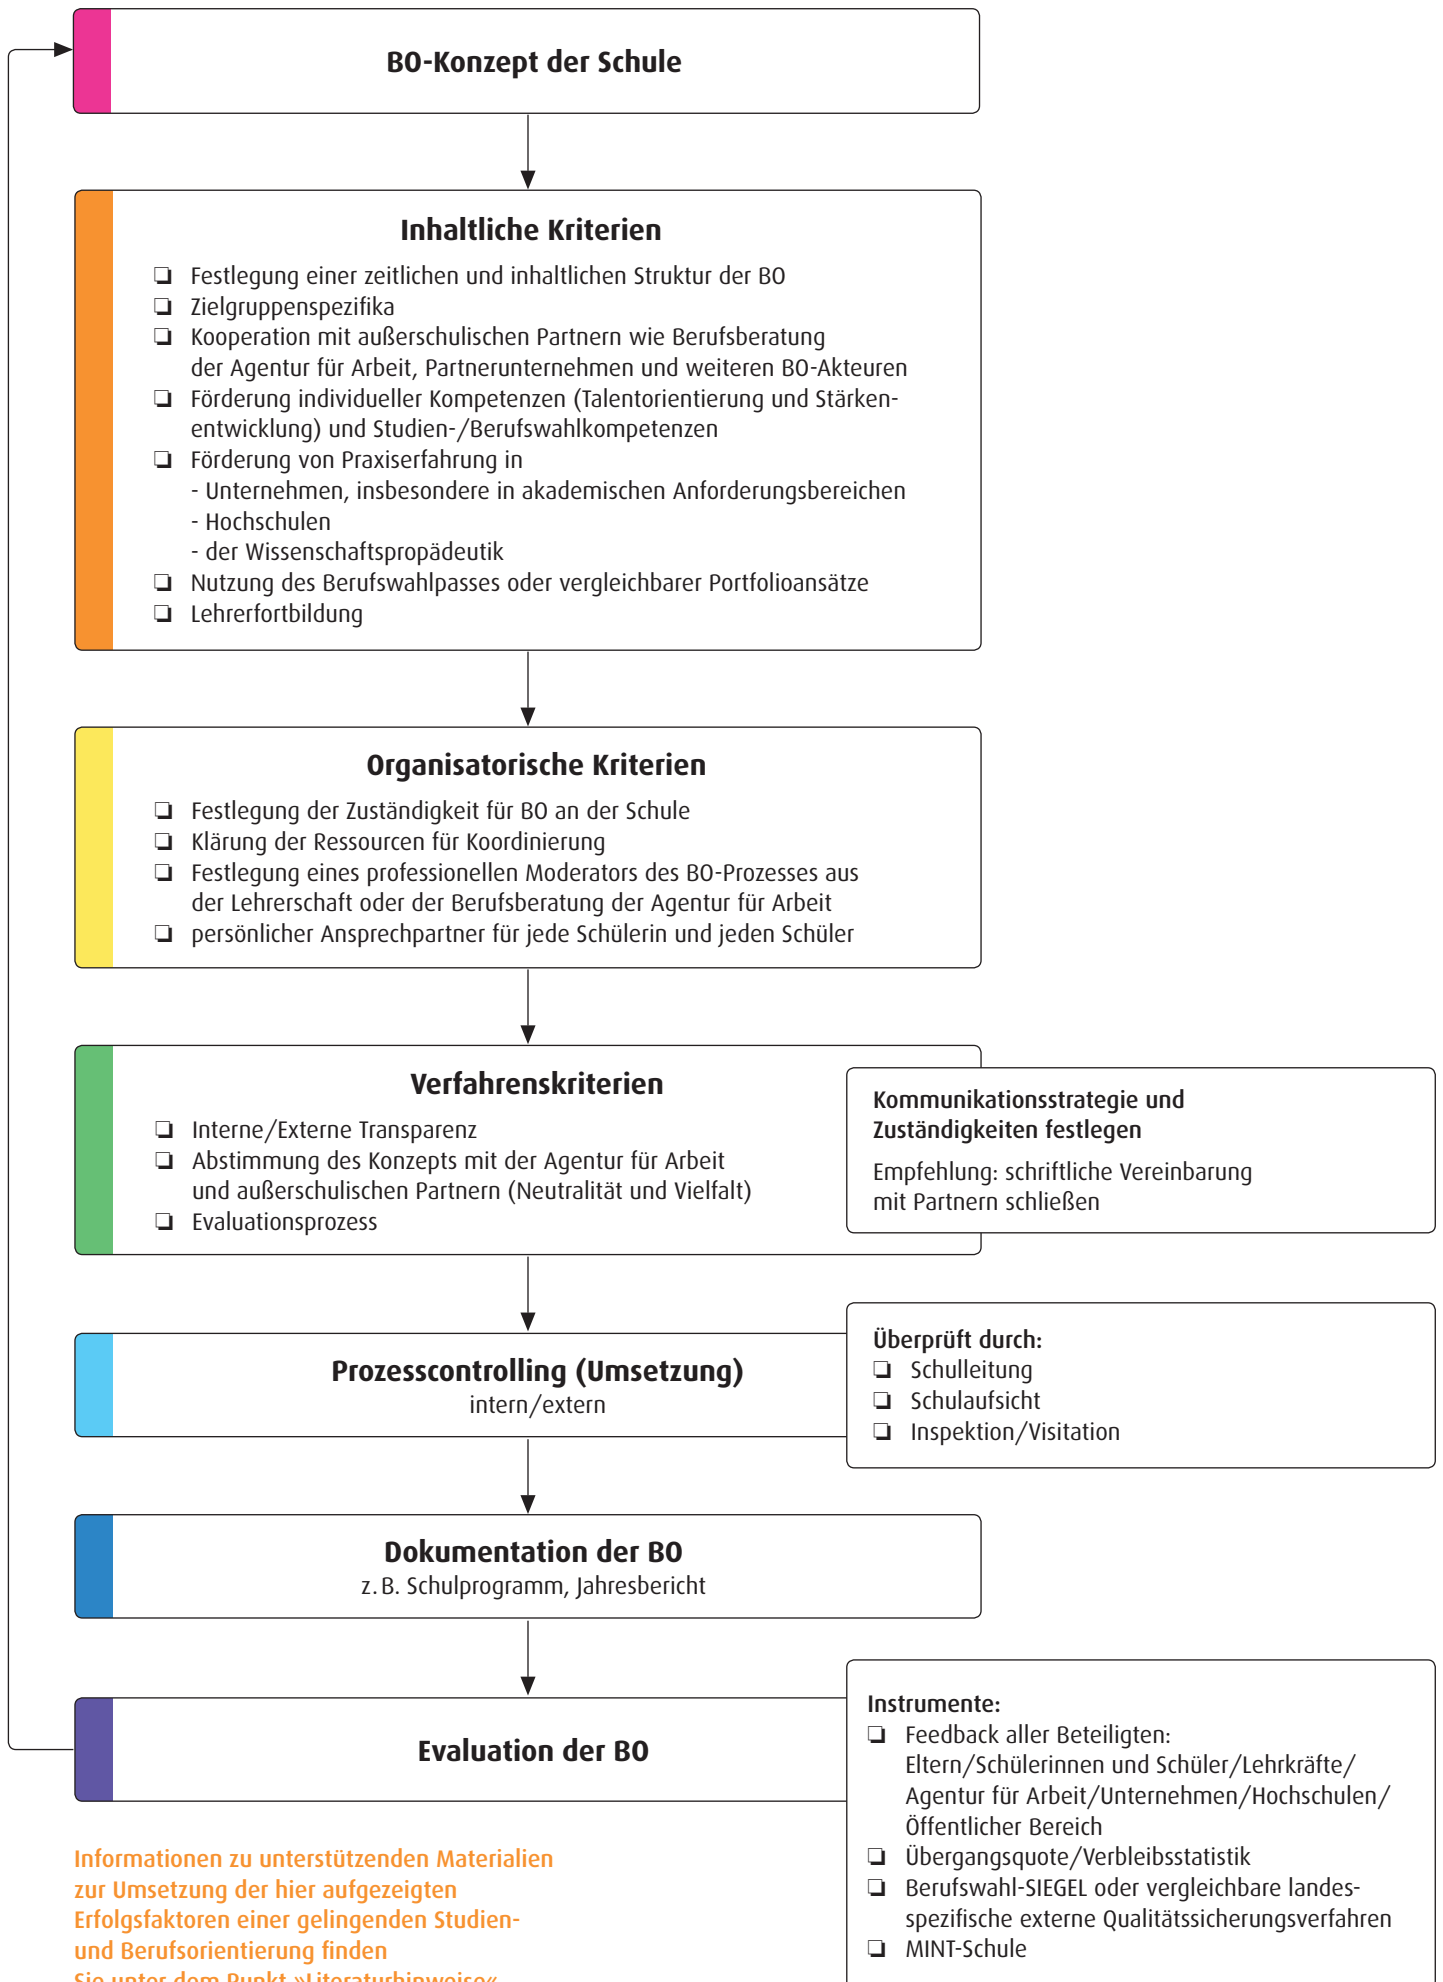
BO-Konzept der Schule

Inhaltliche Kriterien

❑ Festlegung einer zeitlichen und inhaltlichen Struktur der BO
❑ Zielgruppenspezifika
❑ Kooperation mit außerschulischen Partnern wie Berufsberatung der Agentur für Arbeit, Partnerunternehmen und weiteren BO-Akteuren
❑ Förderung individueller Kompetenzen (Talentorientierung und Stärkenentwicklung) und Studien-/Berufswahlkompetenzen
❑ Förderung von Praxiserfahrung in
- Unternehmen, insbesondere in akademischen Anforderungsbereichen
- Hochschulen
- der Wissenschaftspropädeutik
❑ Nutzung des Berufswahlpasses oder vergleichbarer Portfolioansätze
❑ Lehrerfortbildung

Organisatorische Kriterien

❑ Festlegung der Zuständigkeit für BO an der Schule
❑ Klärung der Ressourcen für Koordinierung
❑ Festlegung eines professionellen Moderators des BO-Prozesses aus der Lehrerschaft oder der Berufsberatung der Agentur für Arbeit
❑ persönlicher Ansprechpartner für jede Schülerin und jeden Schüler

Verfahrenskriterien

❑ Interne/Externe Transparenz
❑ Abstimmung des Konzepts mit der Agentur für Arbeit und außerschulischen Partnern (Neutralität und Vielfalt)
❑ Evaluationsprozess

Kommunikationsstrategie und Zuständigkeiten festlegen

Empfehlung: schriftliche Vereinbarung mit Partnern schließen

Prozesscontrolling (Umsetzung)
intern/extern

Überprüft durch:
❑ Schulleitung
❑ Schulaufsicht
❑ Inspektion/Visitation

Dokumentation der BO
z. B. Schulprogramm, Jahresbericht

Evaluation der BO

Instrumente:
❑ Feedback aller Beteiligten: Eltern/Schülerinnen und Schüler/Lehrkräfte/ Agentur für Arbeit/Unternehmen/Hochschulen/ Öffentlicher Bereich
❑ Übergangsquote/Verbleibsstatistik
❑ Berufswahl-SIEGEL oder vergleichbare landesspezifische externe Qualitätssicherungsverfahren
❑ MINT-Schule

Informationen zu unterstützenden Materialien zur Umsetzung der hier aufgezeigten Erfolgsfaktoren einer gelingenden Studien- und Berufsorientierung finden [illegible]